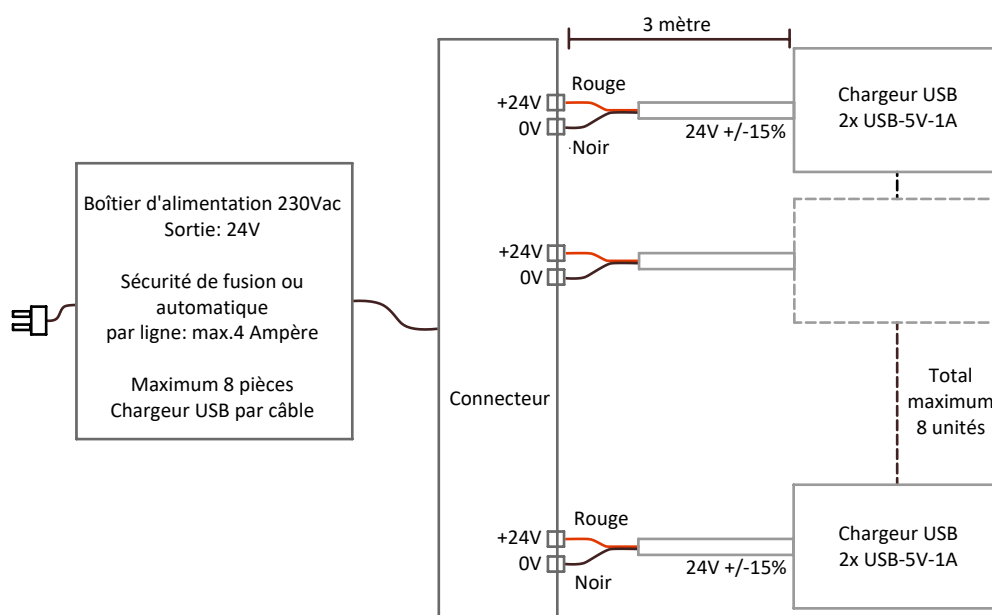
3 mètre

Boîtier d'alimentation 230Vac
Sortie: 24V

Sécurité de fusion ou automatique par ligne: max.4 Ampère

Maximum 8 pièces
Chargeur USB par câble

Connecteur

+24V
0V
Rouge
Noir
24V +/-15%

Chargeur USB
2x USB-5V-1A

+24V
0V

Total
maximum
8 unités

+24V
0V
Rouge
Noir
24V +/-15%

Chargeur USB
2x USB-5V-1A